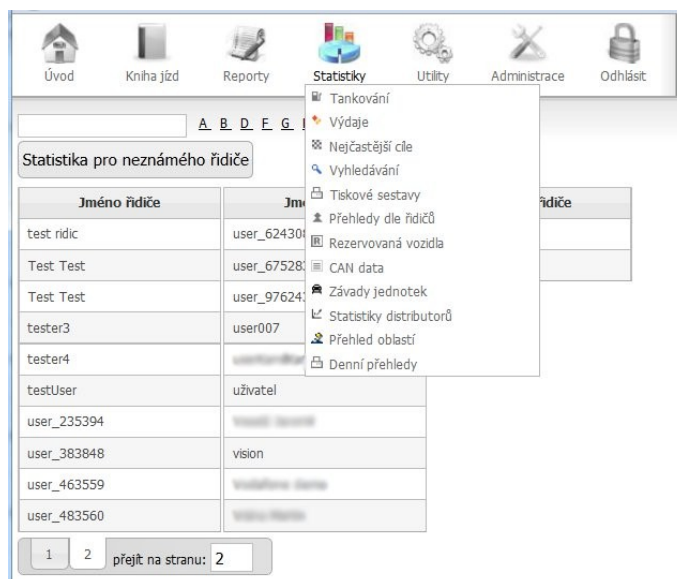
Úvod Kniha jízd Reporty Statistiky Utility Administrace Odhlásit

A B D E F G

Statistika pro neznámého řidiče

Tankování
Výdaje
Nejčastější cíle
Vyhledávání
Tiskové sestavy
Přehledy dle řidičů
Rezervovaná vozidla
CAN data
Závady jednotek
Statistiky distributorů
Přehled oblastí
Denní přehledy

| Jméno řidiče | Jm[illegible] | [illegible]řidiče |
|---|---|---|
| test ridic | user_62430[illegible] | |
| Test Test | user_67528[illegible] | |
| Test Test | user_97624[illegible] | |
| tester3 | user007 | |
| tester4 | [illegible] | |
| testUser | uživatel | |
| user_235394 | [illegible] | |
| user_383848 | vision | |
| user_463559 | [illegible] | |
| user_483560 | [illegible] | |

1 2 přejít na stranu: 2